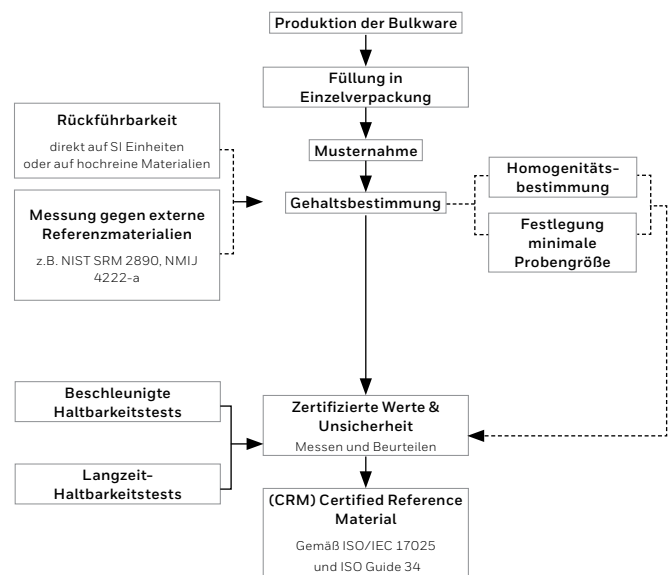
Produktion der Bulkware

Füllung in Einzelverpackung

Musternahme

Gehaltsbestimmung

Rückführbarkeit

direkt auf SI Einheiten oder auf hochreine Materialien

Messung gegen externe Referenzmaterialien

z.B. NIST SRM 2890, NMIJ 4222-a

Homogenitätsbestimmung

Festlegung minimale Probengröße

Beschleunigte Haltbarkeitstests

Langzeit-Haltbarkeitstests

Zertifizierte Werte & Unsicherheit

Messen und Beurteilen

(CRM) Certified Reference Material

Gemäß ISO/IEC 17025 und ISO Guide 34